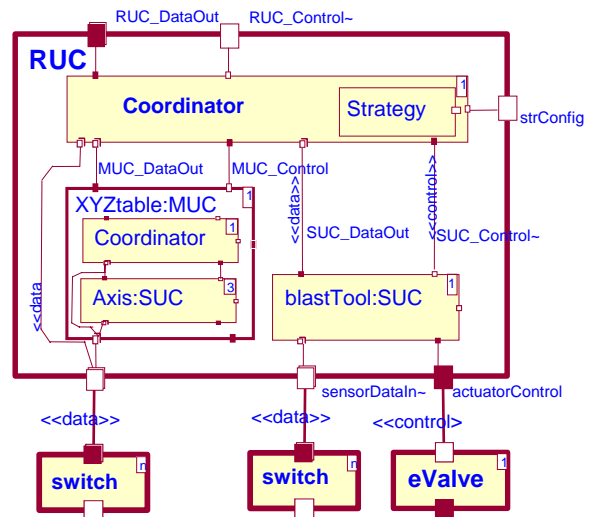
RUC_DataOut
RUC_Control~
RUC
Coordinator
Strategy
1
strConfig
MUC_DataOut
MUC_Control
<<data>>
<<control>>
XYZtable:MUC
1
Coordinator
1
SUC_DataOut
SUC_Control~
<<data
Axis:SUC
3
blastTool:SUC
1
sensorDataIn~
actuatorControl
<<data>>
<<data>>
<<control>>
switch
n
switch
n
eValve
1